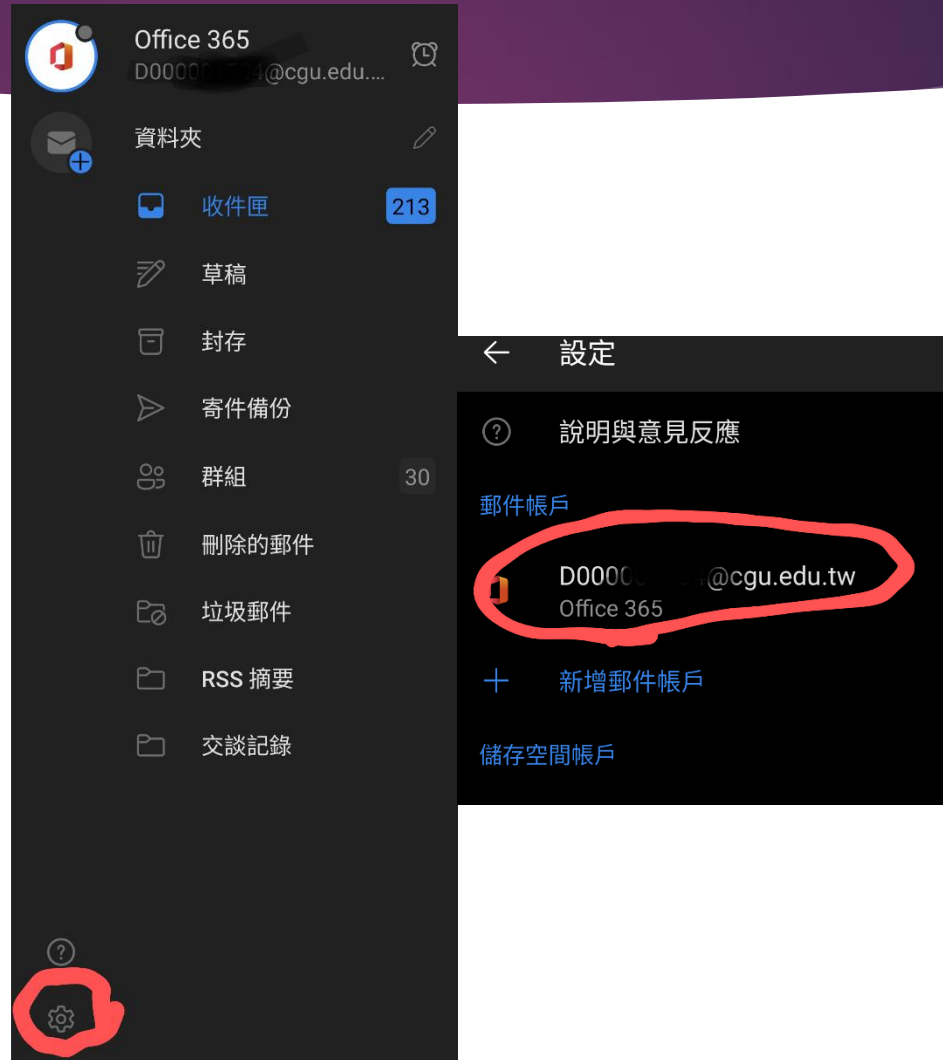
Office 365
D0000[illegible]@cgu.edu....

資料夾

收件匣 213

草稿

封存

寄件備份

群組 30

刪除的郵件

垃圾郵件

RSS 摘要

交談記錄

設定

說明與意見反應

郵件帳戶

D0000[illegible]@cgu.edu.tw
Office 365

新增郵件帳戶

儲存空間帳戶